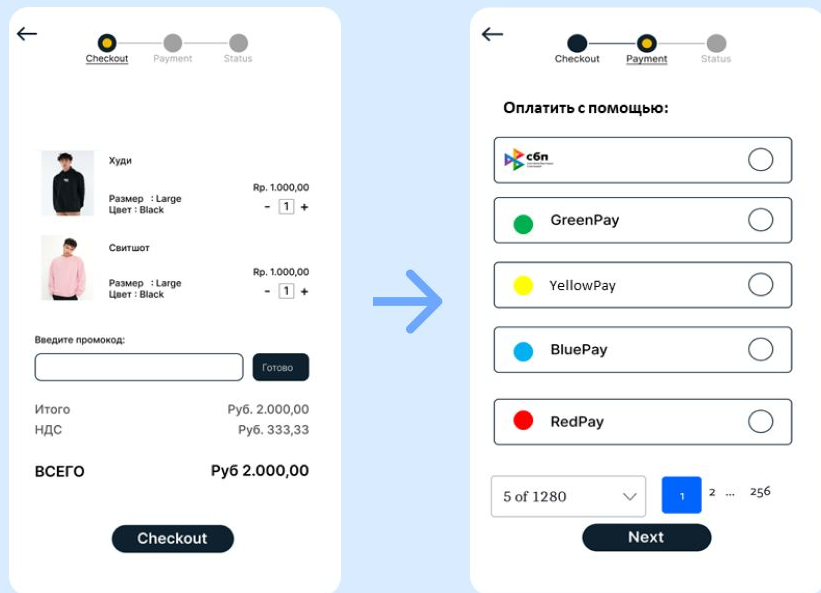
←

Checkout Payment Status

Худи
Размер : Large
Цвет : Black
Rp. 1.000,00
- 1 +

Свитшот
Размер : Large
Цвет : Black
Rp. 1.000,00
- 1 +

Введите промокод:
Готово

Итого Руб. 2.000,00
НДС Руб. 333,33

ВСЕГО Руб 2.000,00

Checkout

←

Checkout Payment Status

Оплатить с помощью:

сбп

GreenPay

YellowPay

BluePay

RedPay

5 of 1280

1 2 ... 256

Next